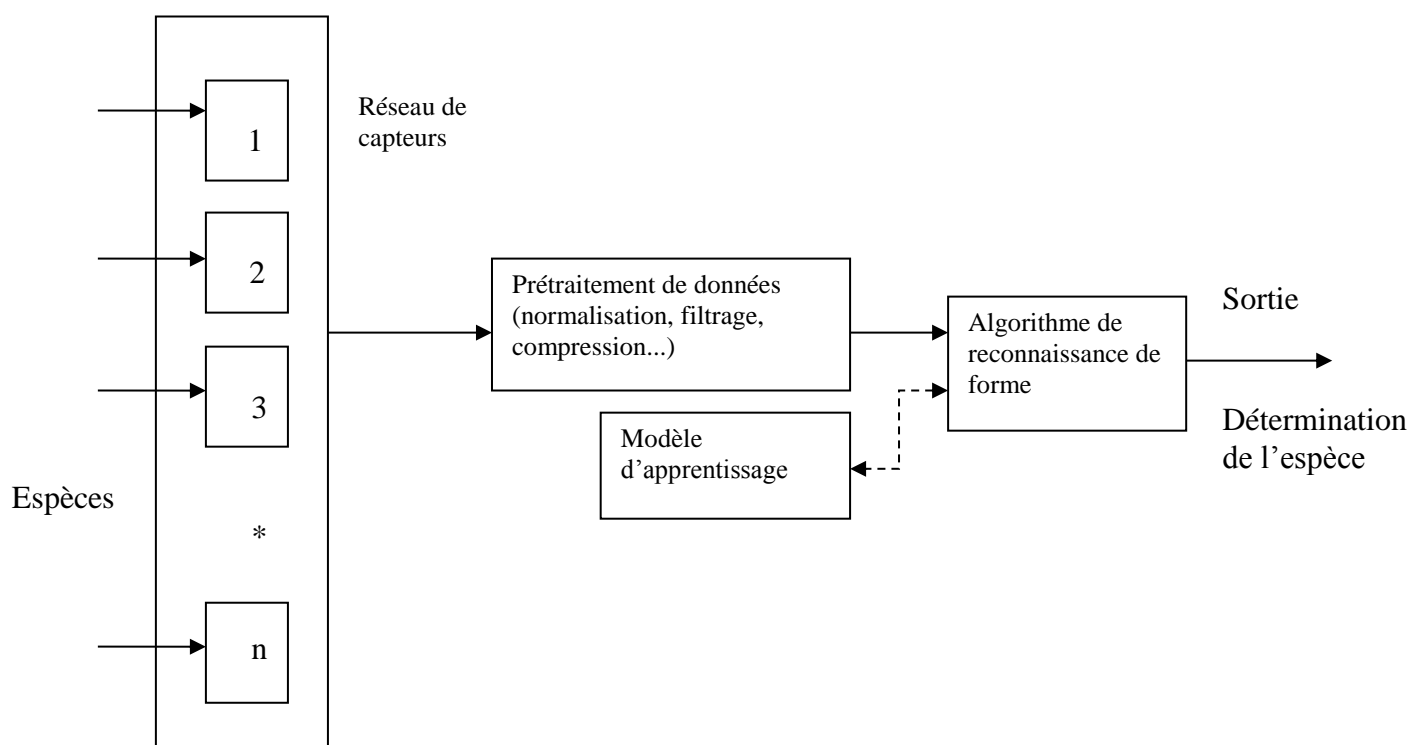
Réseau de capteurs

1

2

3

*

n

Espèces

Prétraitement de données (normalisation, filtrage, compression...)

Modèle d'apprentissage

Algorithme de reconnaissance de forme

Sortie

Détermination de l'espèce